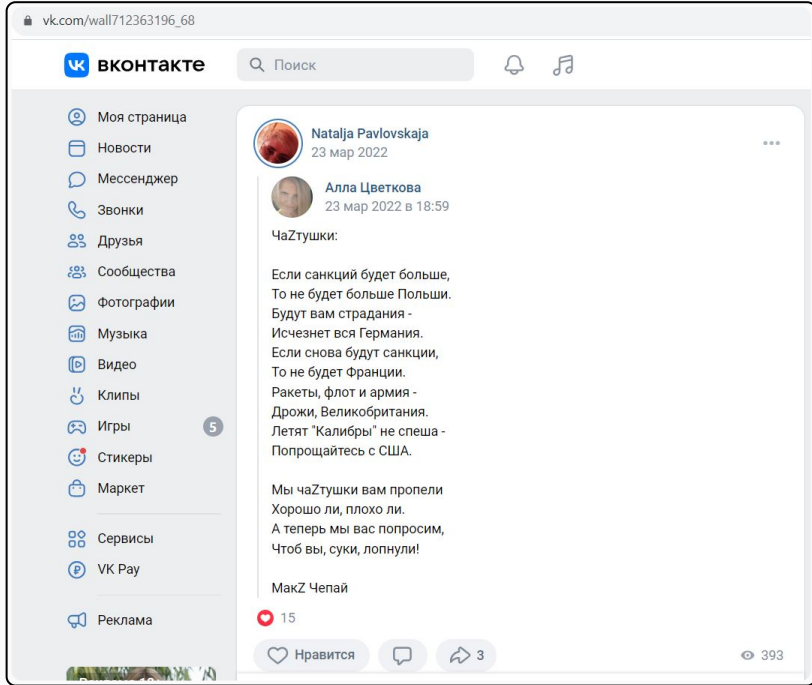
vk.com/wall712363196_68

вконтакте

Поиск

Моя страница
Новости
Мессенджер
Звонки
Друзья
Сообщества
Фотографии
Музыка
Видео
Клипы
Игры 5
Стикеры
Маркет

Сервисы
VK Pay

Реклама

Natalja Pavlovskaja
23 мар 2022

Алла Цветкова
23 мар 2022 в 18:59

ЧаZтушки:

Если санкций будет больше,
То не будет больше Польши.
Будут вам страдания -
Исчезнет вся Германия.
Если снова будут санкции,
То не будет Франции.
Ракеты, флот и армия -
Дрожи, Великобритания.
Летят "Калибры" не спеша -
Попрощайтесь с США.

Мы чаZтушки вам пропели
Хорошо ли, плохо ли.
А теперь мы вас попросим,
Чтоб вы, суки, лопнули!

МакZ Чепай

15

Нравится

3

393